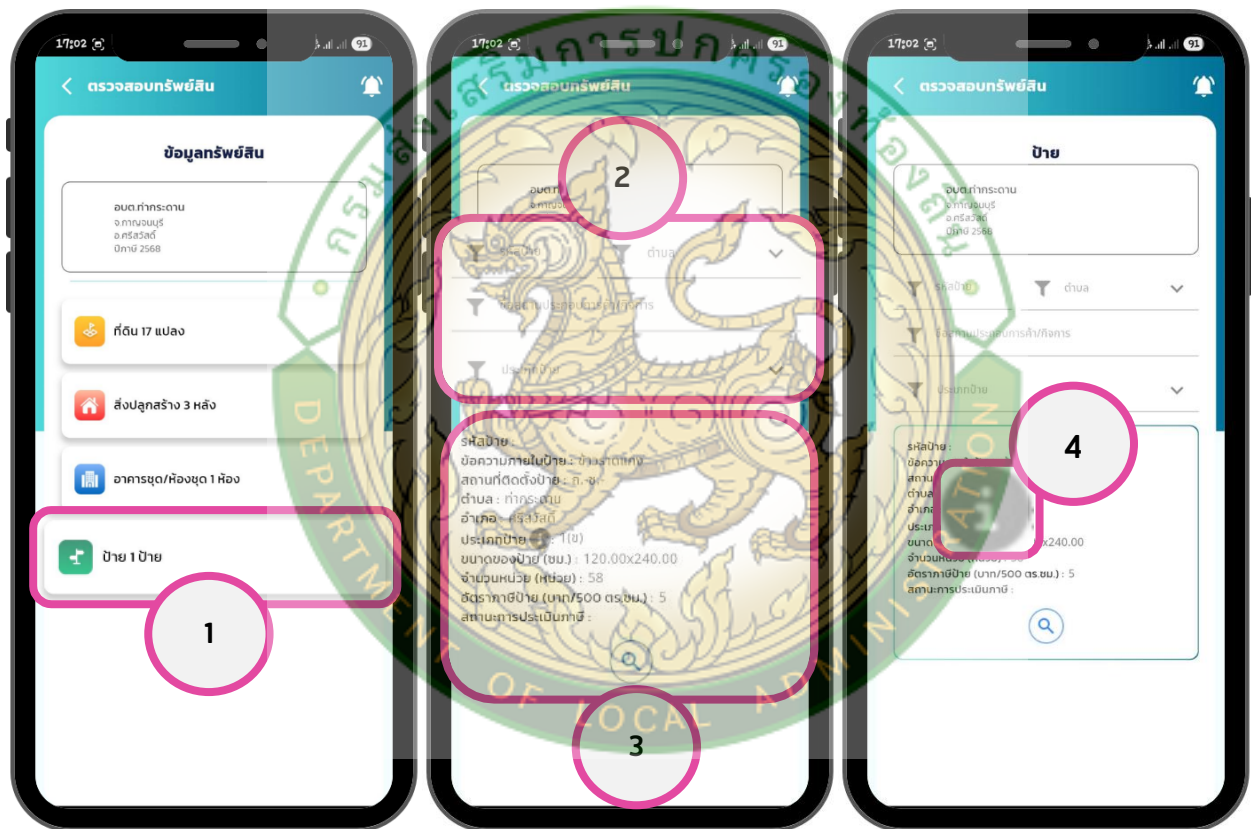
17:02 91

ตรวจสอบทรัพย์สิน

ข้อมูลทรัพย์สิน

อบต.ท่ากระดาน
จ.กาญจนบุรี
อ.ศรีสวัสดิ์
ปีภาษี 2568

ที่ดิน 17 แปลง

สิ่งปลูกสร้าง 3 หลัง

อาคารชุด/ห้องชุด 1 ห้อง

ป้าย 1 ป้าย

1

17:02 91

ตรวจสอบทรัพย์สิน

2

อบต.ท่า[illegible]
จ.กาญจ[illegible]

รหัสป้าย
ตำบล

ชื่อสถานประกอบการค้า/กิจการ

ประเภทป้าย

รหัสป้าย :
ข้อความภายในป้าย : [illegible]
สถานที่ติดตั้งป้าย : ถ.-ซ.-
ตำบล : ท่ากระดาน
อำเภอ : ศรีสวัสดิ์
ประเภทป้าย : 1(ข)
ขนาดของป้าย (ซม.) : 120.00x240.00
จำนวนหน่วย (หน่วย) : 58
อัตราภาษีป้าย (บาท/500 ตร.ซม.) : 5
สถานะการประเมินภาษี :

3

17:02 91

ตรวจสอบทรัพย์สิน

ป้าย

อบต.ท่ากระดาน
จ.กาญจนบุรี
อ.ศรีสวัสดิ์
ปีภาษี 2568

รหัสป้าย
ตำบล

ชื่อสถานประกอบการค้า/กิจการ

ประเภทป้าย

4

รหัสป้าย :
ข้อควา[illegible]
สถาน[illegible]
ตำบล
อำเภ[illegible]
ประเภ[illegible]
ขนาด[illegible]x240.00
จำนวนหน่วย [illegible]
อัตราภาษีป้าย (บาท/500 ตร.ซม.) : 5
สถานะการประเมินภาษี :

กรมส่งเสริมการปกครองท้องถิ่น
DEPARTMENT OF LOCAL ADMINISTRATION